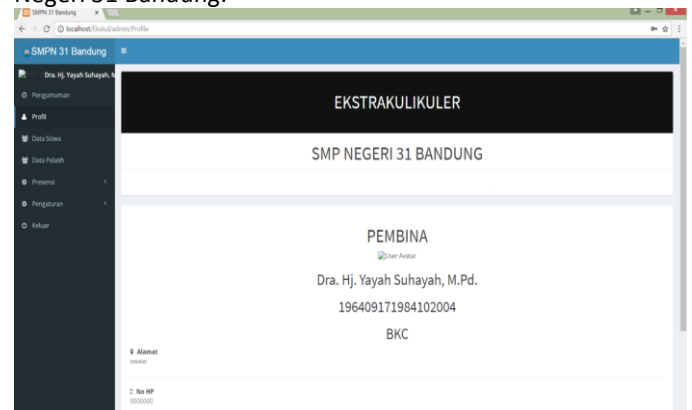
Negeri 31 Bandung.

SMPN 31 Bandung ×

localhost/Ekskul/admin/Profile

SMPN 31 Bandung ≡

Dra. Hj. Yayah Suhayah, M

Pengumuman
Profil
Data Siswa
Data Pelatih
Presensi
Pengaturan
Keluar

EKSTRAKULIKULER

SMP NEGERI 31 BANDUNG

PEMBINA

User Avatar

Dra. Hj. Yayah Suhayah, M.Pd.

196409171984102004

BKC

Alamat
wwww

No HP
0000000